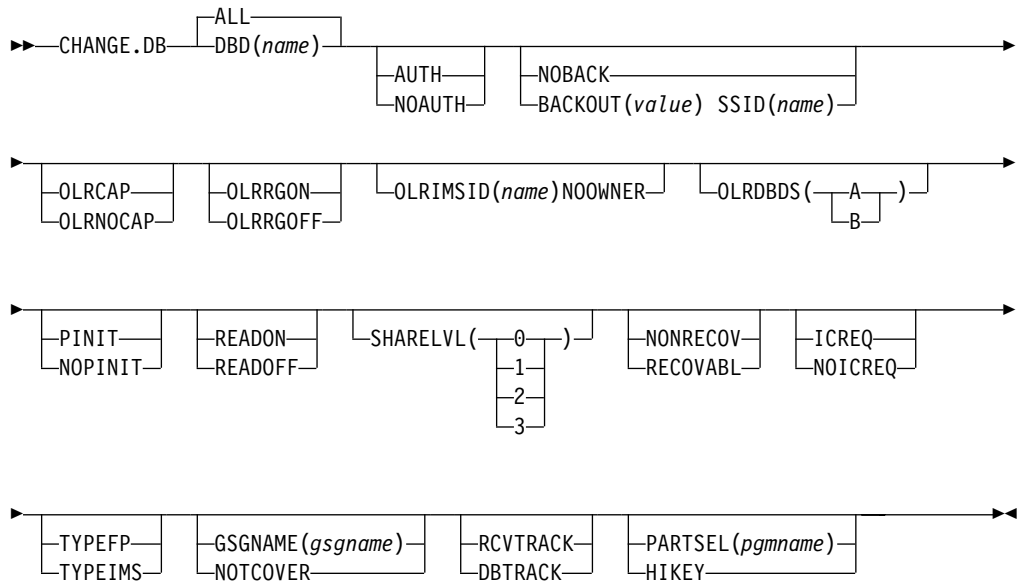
CHANGE.DB ALL DBD(*name*) AUTH NOAUTH NOBACK BACKOUT(*value*) SSID(*name*)

OLRCAP OLRNOCAP OLRRGON OLRRGOFF OLRIMSID(*name*)NOOWNER OLRDBDS( A B )

PINIT NOPINIT READON READOFF SHARELVL( 0 1 2 3 ) NONRECOV RECOVABL ICREQ NOICREQ

TYPEFP TYPEIMS GSGNAME(*gsgname*) NOTCOVER RCVTRACK DBTRACK PARTSEL(*pgmname*) HIKEY